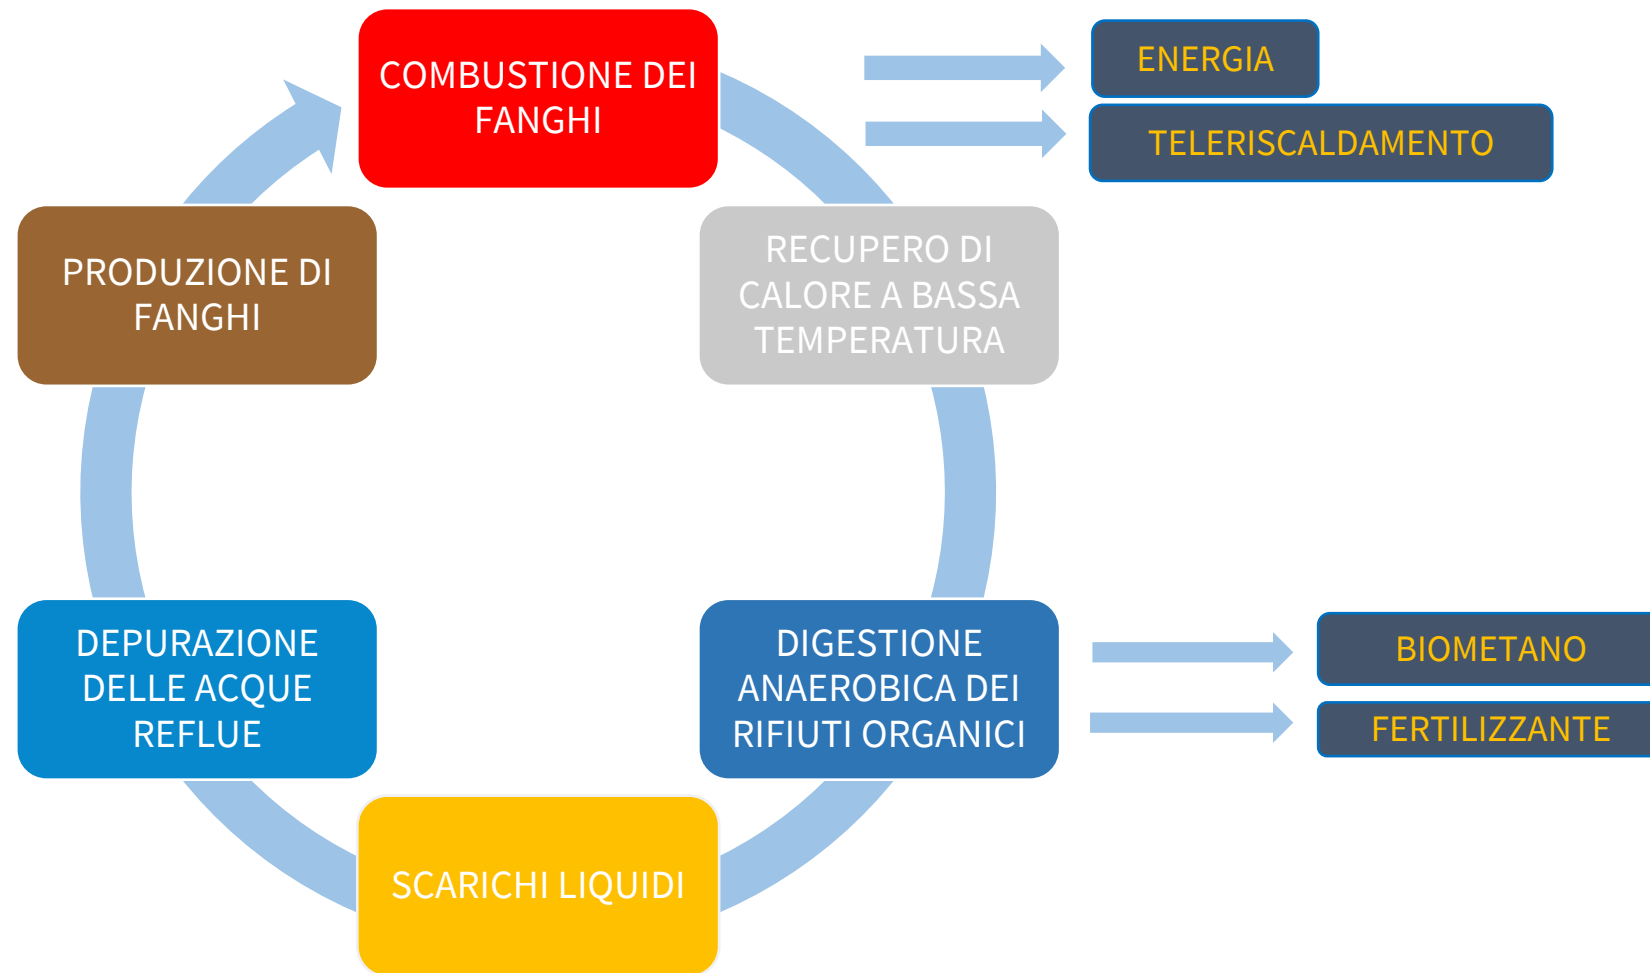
COMBUSTIONE DEI FANGHI

ENERGIA

TELERISCALDAMENTO

PRODUZIONE DI FANGHI

RECUPERO DI CALORE A BASSA TEMPERATURA

DEPURAZIONE DELLE ACQUE REFLUE

DIGESTIONE ANAEROBICA DEI RIFIUTI ORGANICI

BIOMETANO

FERTILIZZANTE

SCARICHI LIQUIDI